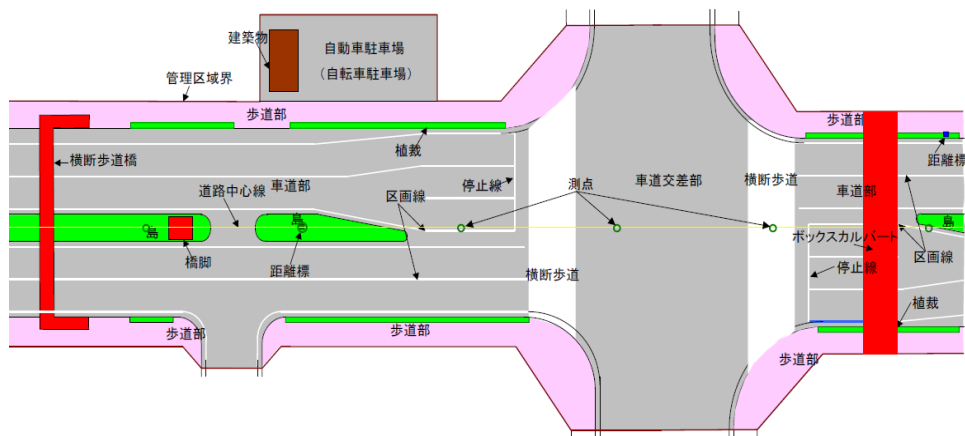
建築物
自動車駐車場
（自転車駐車場）
管理区域界
歩道部
歩道部
横断歩道橋
植栽
車道部
道路中心線
停止線
区画線
測点
車道交差部
横断歩道
車道部
距離標
島
島
島
ボックスカルバート
橋脚
距離標
停止線
区画線
横断歩道
植栽
歩道部
歩道部
歩道部